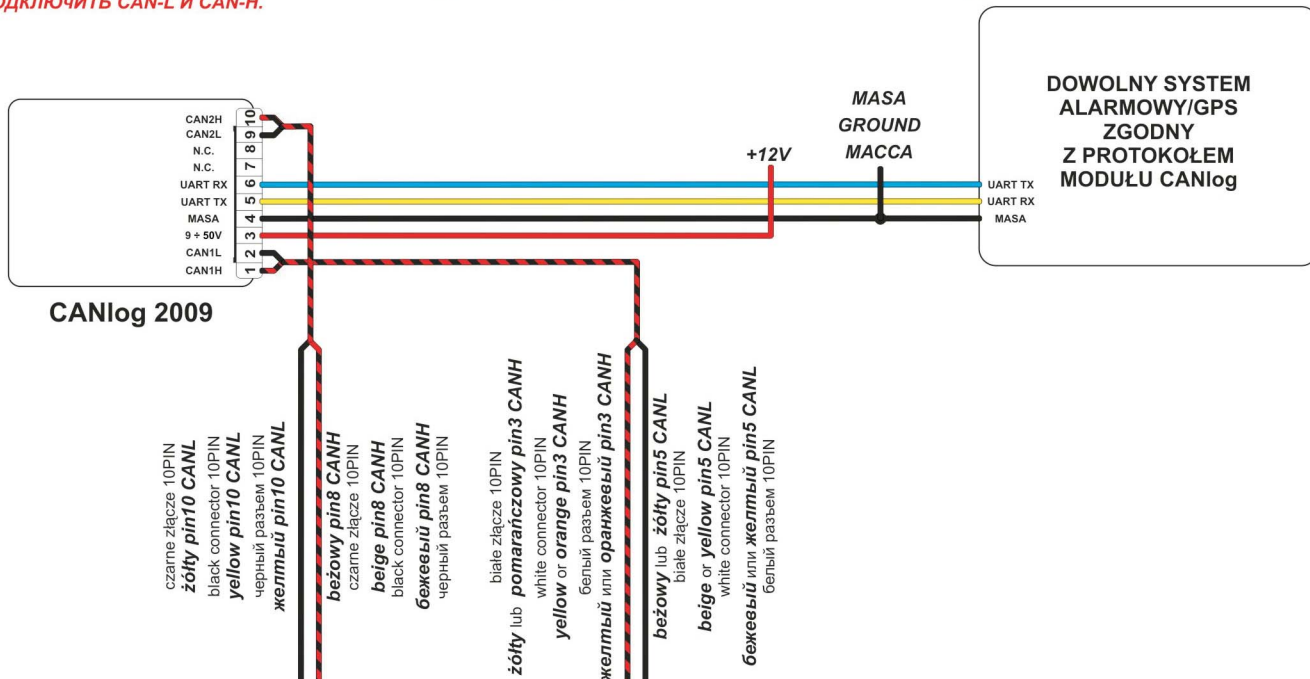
ОДКЛЮЧИТЬ CAN-L И CAN-H.

CAN2H 10
CAN2L 9
N.C. 8
N.C. 7
UART RX 6
UART TX 5
MASA 4
9 ÷ 50V 3
CAN1L 2
CAN1H 1

CANlog 2009

+12V

MASA
GROUND
MACCA

DOWOLNY SYSTEM ALARMOWY/GPS ZGODNY Z PROTOKOŁEM MODUŁU CANlog

UART TX
UART RX
MASA

czarne złącze 10PIN
żółty pin10 CANL
black connector 10PIN
yellow pin10 CANL
черный разъем 10PIN
желтый pin10 CANL

beżowy pin8 CANH
czarne złącze 10PIN
beige pin8 CANH
black connector 10PIN
бежевый pin8 CANH
черный разъем 10PIN

białe złącze 10PIN
żółty lub pomarańczowy pin3 CANH
white connector 10PIN
yellow or orange pin3 CANH
белый разъем 10PIN
желтый или оранжевый pin3 CANH

beżowy lub żółty pin5 CANL
białe złącze 10PIN
beige or yellow pin5 CANL
white connector 10PIN
бежевый или желтый pin5 CANL
белый разъем 10PIN